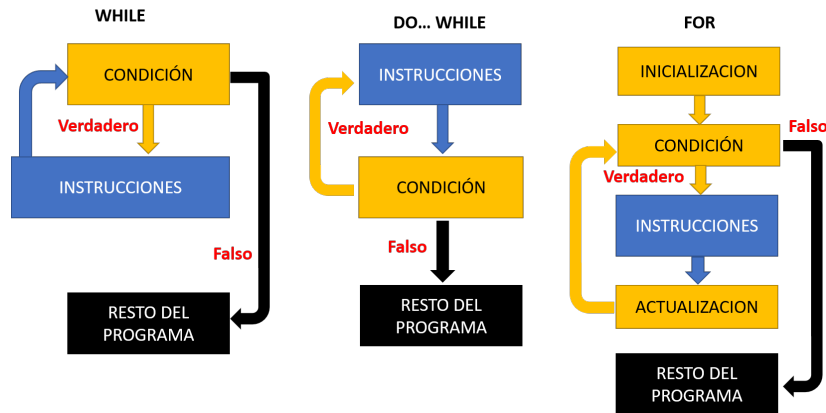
WHILE

CONDICIÓN

Verdadero

INSTRUCCIONES

Falso

RESTO DEL PROGRAMA

DO... WHILE

INSTRUCCIONES

Verdadero

CONDICIÓN

Falso

RESTO DEL PROGRAMA

FOR

INICIALIZACION

CONDICIÓN

Falso

Verdadero

INSTRUCCIONES

ACTUALIZACION

RESTO DEL PROGRAMA